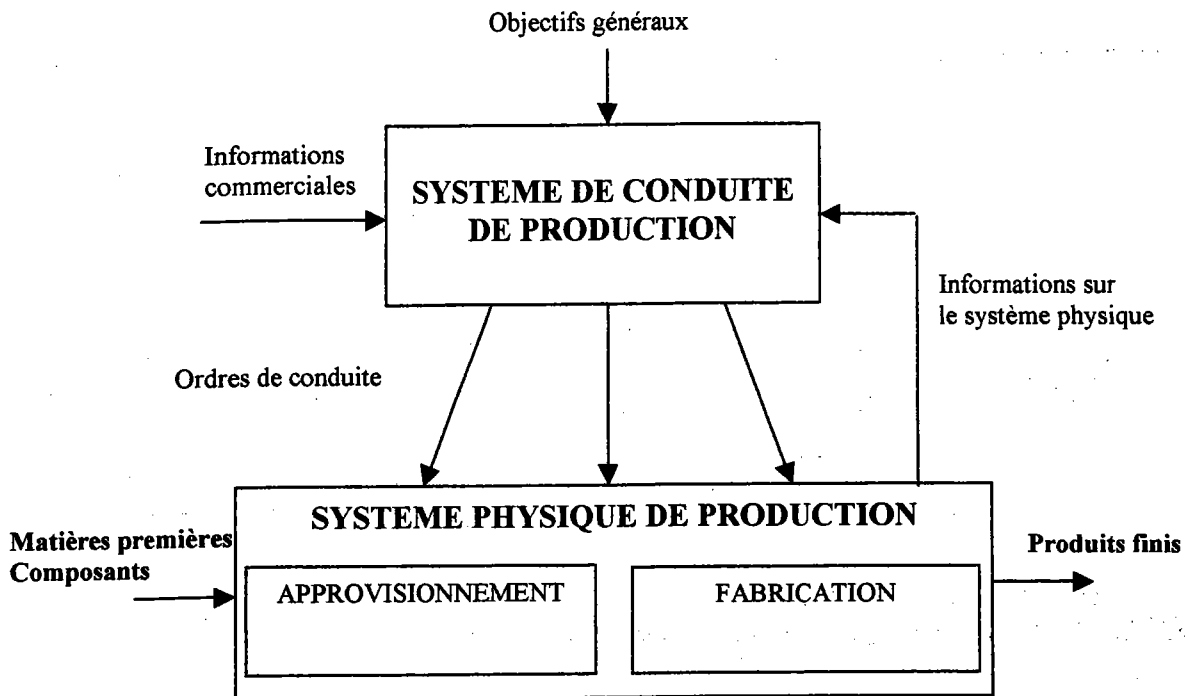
Objectifs généraux

Informations commerciales

SYSTEME DE CONDUITE DE PRODUCTION

Informations sur le système physique

Ordres de conduite

SYSTEME PHYSIQUE DE PRODUCTION

Matières premières Composants

APPROVISIONNEMENT

FABRICATION

Produits finis